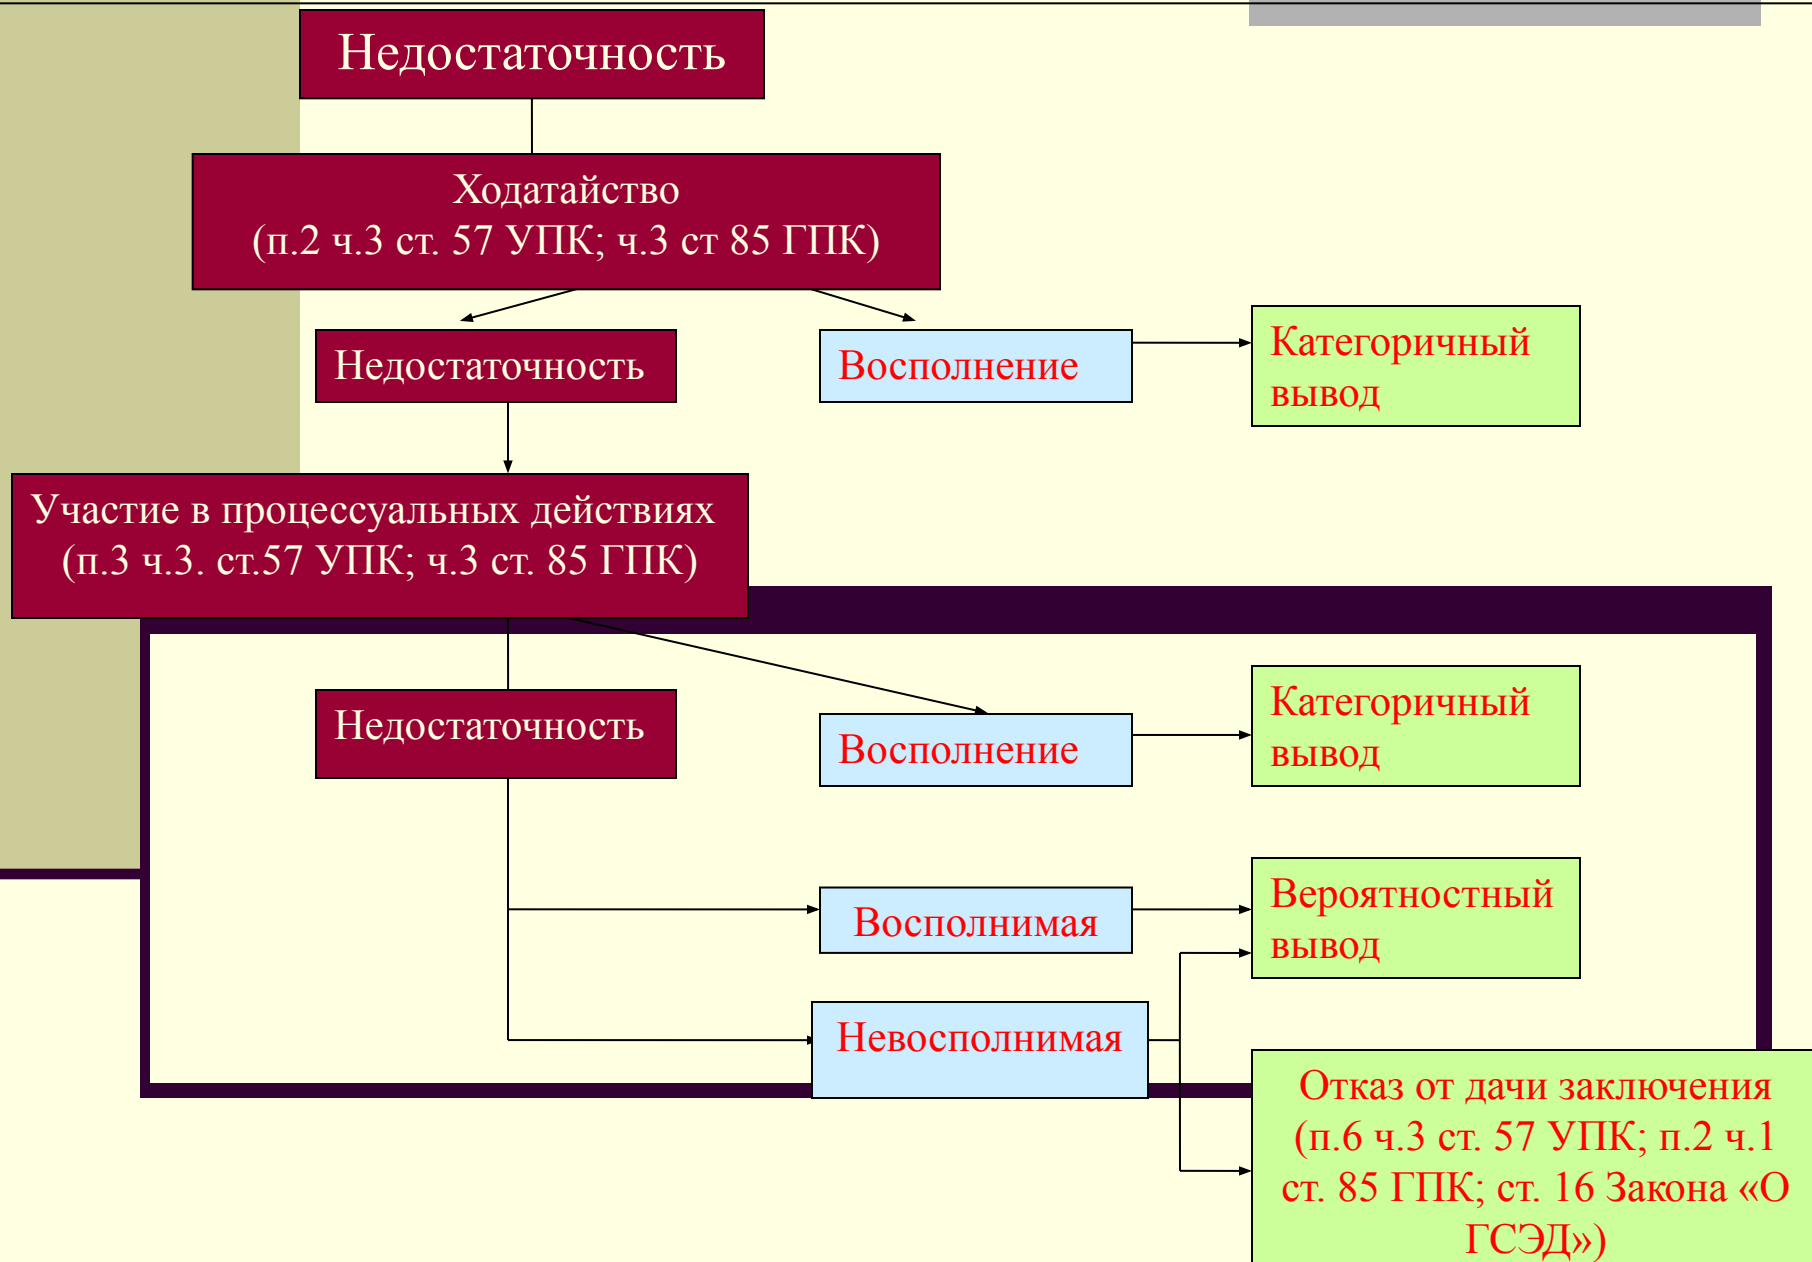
Недостаточность

Ходатайство (п.2 ч.3 ст. 57 УПК; ч.3 ст 85 ГПК)

Недостаточность

Восполнение

Категоричный вывод

Участие в процессуальных действиях (п.3 ч.3. ст.57 УПК; ч.3 ст. 85 ГПК)

Недостаточность

Восполнение

Категоричный вывод

Восполнимая

Вероятностный вывод

Невосполнимая

Отказ от дачи заключения (п.6 ч.3 ст. 57 УПК; п.2 ч.1 ст. 85 ГПК; ст. 16 Закона «О ГСЭД»)